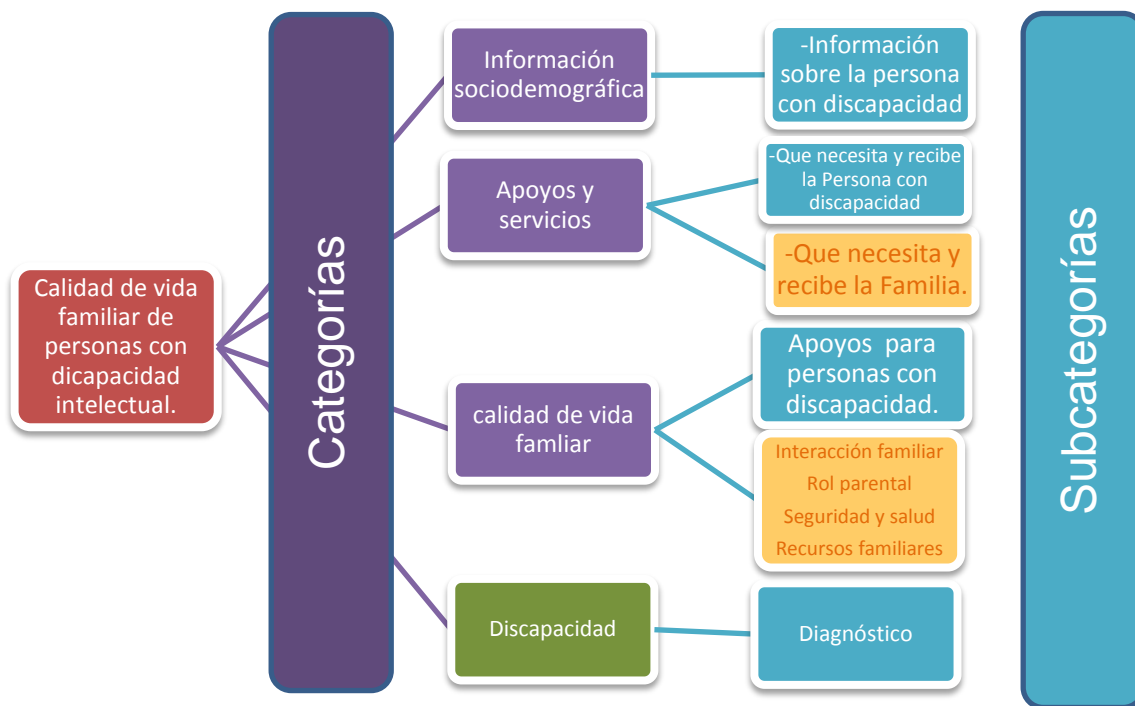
Calidad de vida familiar de personas con dicapacidad intelectual.

Categorías

Información sociodemográfica

-Información sobre la persona con discapacidad

Apoyos y servicios

-Que necesita y recibe la Persona con discapacidad

-Que necesita y recibe la Familia.

calidad de vida famliar

Apoyos para personas con discapacidad.

Interacción familiar
Rol parental
Seguridad y salud
Recursos familiares

Discapacidad

Diagnóstico

Subcategorías